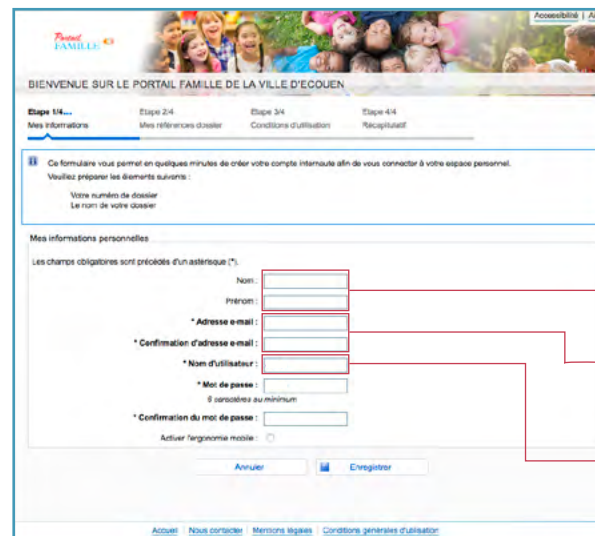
Portail FAMILLE

Accessibilité | A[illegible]

BIENVENUE SUR LE PORTAIL FAMILLE DE LA VILLE D'ECOUEN

Etape 1/4...
Mes informations

Etape 2/4
Mes références dossier

Etape 3/4
Conditions d'utilisation

Etape 4/4
Récapitulatif

Ce formulaire vous permet en quelques minutes de créer votre compte internaute afin de vous connecter à votre espace personnel.
Veuillez préparer les éléments suivants :

Votre numéro de dossier
Le nom de votre dossier

Mes informations personnelles

Les champs obligatoires sont précédés d'un astérisque (*).

Nom :

Prénom :

* Adresse e-mail :

* Confirmation d'adresse e-mail :

* Nom d'utilisateur :

* Mot de passe :
6 caractères au minimum

* Confirmation du mot de passe :

Activer l'ergonomie mobile :

Annuler

Enregistrer

Accueil | Nous contacter | Mentions légales | Conditions générales d'utilisation